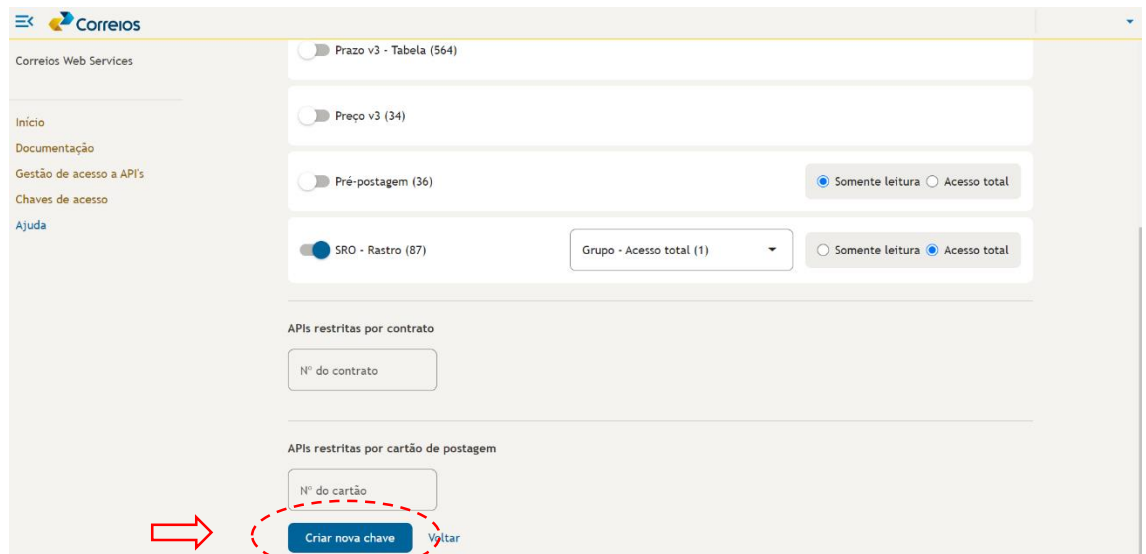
Correios

Correios Web Services

Início
Documentação
Gestão de acesso a API's
Chaves de acesso
Ajuda

Prazo v3 - Tabela (564)

Preço v3 (34)

Pré-postagem (36)
Somente leitura
Acesso total

SRO - Rastro (87)
Grupo - Acesso total (1)
Somente leitura
Acesso total

APIs restritas por contrato

Nº do contrato

APIs restritas por cartão de postagem

Nº do cartão

Criar nova chave
Voltar